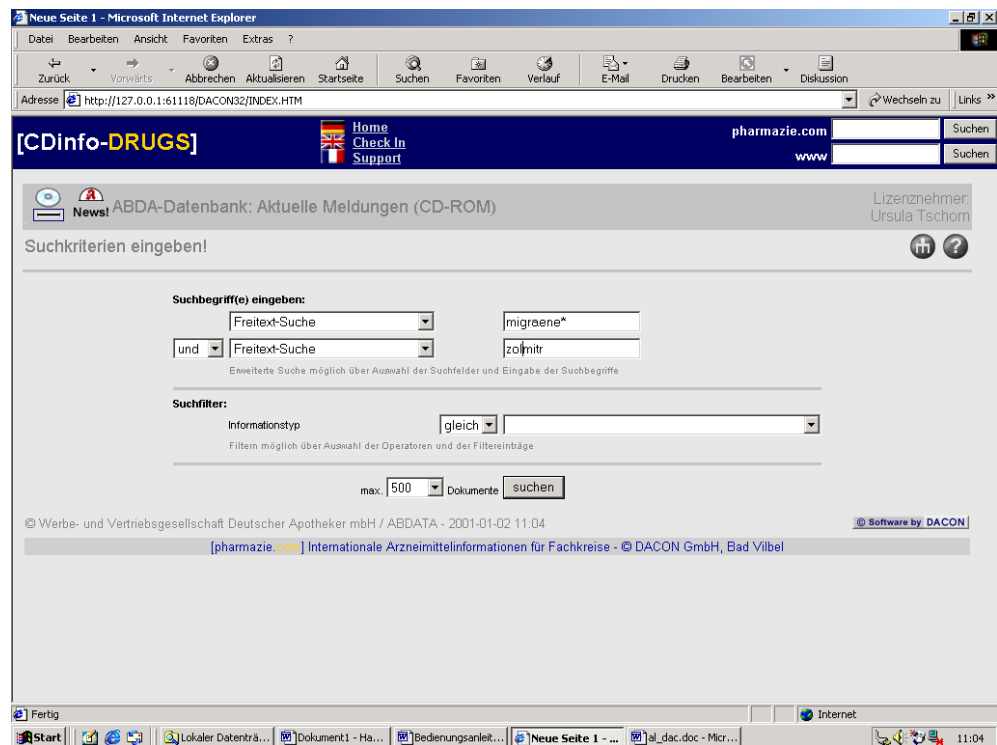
Neue Seite 1 - Microsoft Internet Explorer

Datei Bearbeiten Ansicht Favoriten Extras ?

Zurück Vorwärts Abbrechen Aktualisieren Startseite Suchen Favoriten Verlauf E-Mail Drucken Bearbeiten Diskussion

Adresse http://127.0.0.1:61118/DACON32/INDEX.HTM Wechseln zu Links »

[CDinfo-DRUGS]

Home
Check In
Support

pharmazie.com Suchen
www Suchen

News! ABDA-Datenbank: Aktuelle Meldungen (CD-ROM)

Lizenznehmer: Ursula Tschorn

Suchkriterien eingeben!

Suchbegriff(e) eingeben:

Freitext-Suche migraene*

und Freitext-Suche zolmitr

Erweiterte Suche möglich über Auswahl der Suchfelder und Eingabe der Suchbegriffe

Suchfilter:

Informationstyp gleich

Filtern möglich über Auswahl der Operatoren und der Filtereinträge

max. 500 Dokumente suchen

© Werbe- und Vertriebsgesellschaft Deutscher Apotheker mbH / ABDATA - 2001-01-02 11:04

© Software by DACON

[pharmazie.com] Internationale Arzneimittelinformationen für Fachkreise - © DACON GmbH, Bad Vilbel

Fertig

Internet

Start Lokaler Datenträ... Dokument1 - Ha... Bedienungsanleit... Neue Seite 1 - ... al_dac.doc - Micr... 11:04